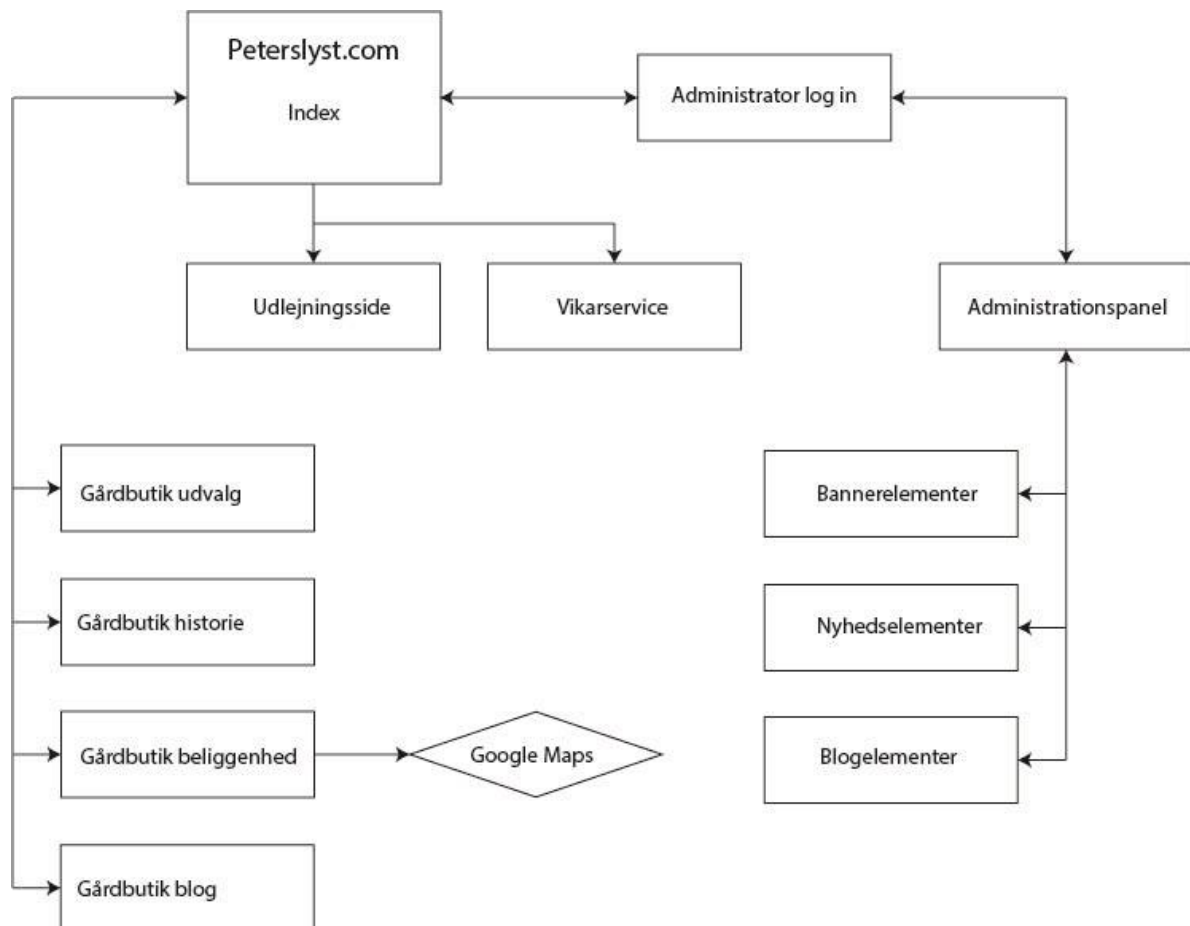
Peterslyst.com

Index

Administrator log in

Udlejningsside

Vikarservice

Administrationspanel

Gårdbutik udvalg

Bannerelementer

Gårdbutik historie

Nyhedselementer

Gårdbutik beliggenhed

Google Maps

Blogelementer

Gårdbutik blog